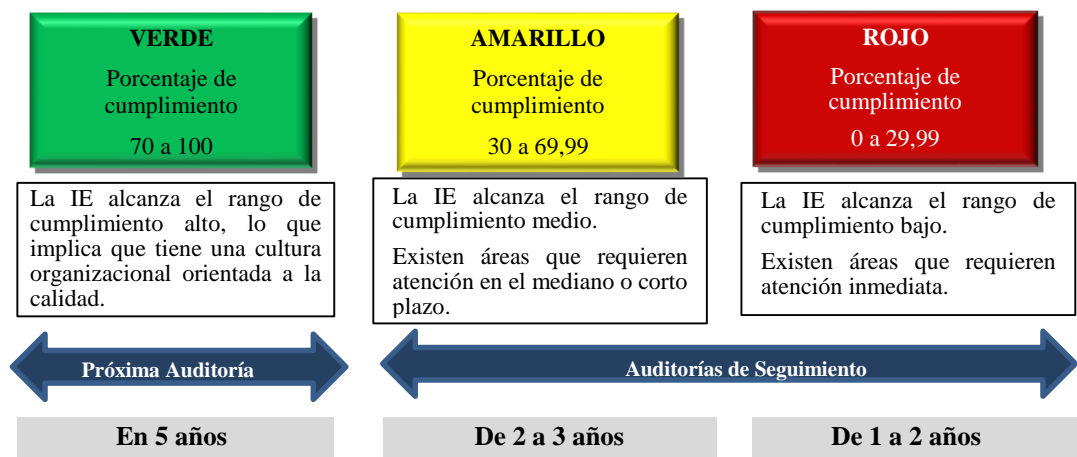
VERDE

Porcentaje de cumplimiento

70 a 100

AMARILLO

Porcentaje de cumplimiento

30 a 69,99

ROJO

Porcentaje de cumplimiento

0 a 29,99

La IE alcanza el rango de cumplimiento alto, lo que implica que tiene una cultura organizacional orientada a la calidad.

La IE alcanza el rango de cumplimiento medio.

Existen áreas que requieren atención en el mediano o corto plazo.

La IE alcanza el rango de cumplimiento bajo.

Existen áreas que requieren atención inmediata.

Próxima Auditoría

Auditorías de Seguimiento

En 5 años

De 2 a 3 años

De 1 a 2 años